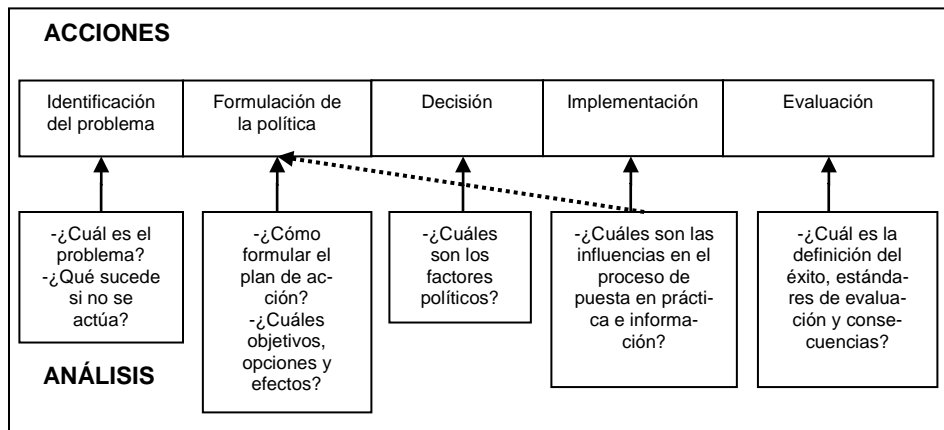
ACCIONES

| Identificación del problema | Formulación de la política | Decisión | Implementación | Evaluación |
|---|---|---|---|---|

-¿Cuál es el problema?
-¿Qué sucede si no se actúa?

-¿Cómo formular el plan de acción?
-¿Cuáles objetivos, opciones y efectos?

-¿Cuáles son los factores políticos?

-¿Cuáles son las influencias en el proceso de puesta en práctica e información?

-¿Cuál es la definición del éxito, estándares de evaluación y consecuencias?

ANÁLISIS